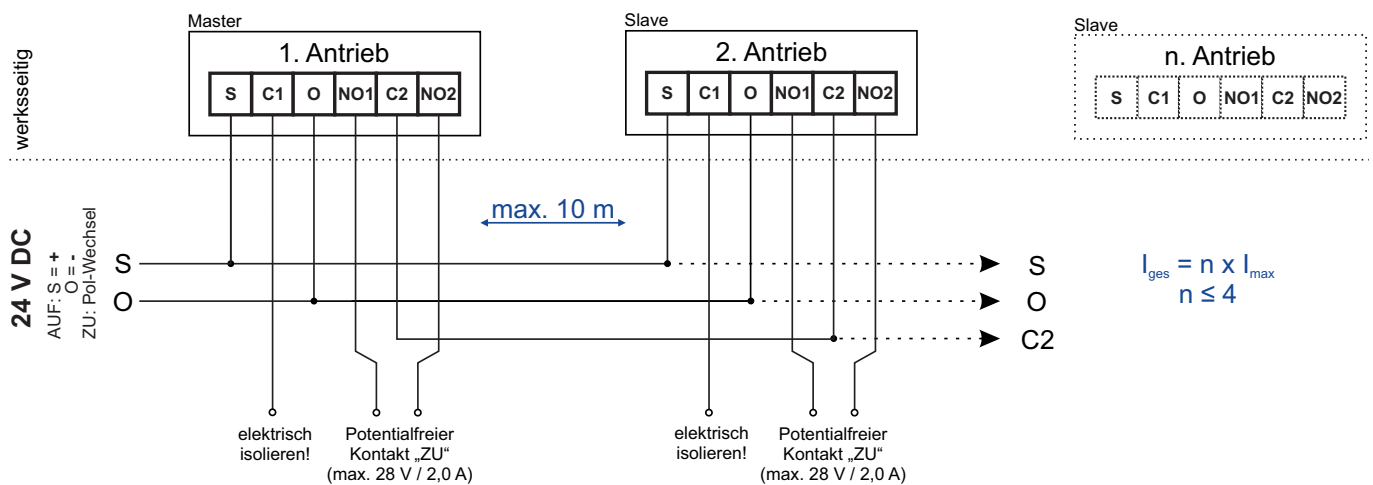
werksseitig

Master
1. Antrieb
S C1 O NO1 C2 NO2

Slave
2. Antrieb
S C1 O NO1 C2 NO2

Slave
n. Antrieb
S C1 O NO1 C2 NO2

24 V DC
AUF: S = +
O = -
ZU: Pol-Wechsel

max. 10 m

S
O

S
O
C2

$I_{ges} = n \times I_{max}$
$n \leq 4$

elektrisch isolieren!

Potentialfreier Kontakt „ZU“ (max. 28 V / 2,0 A)

elektrisch isolieren!

Potentialfreier Kontakt „ZU“ (max. 28 V / 2,0 A)